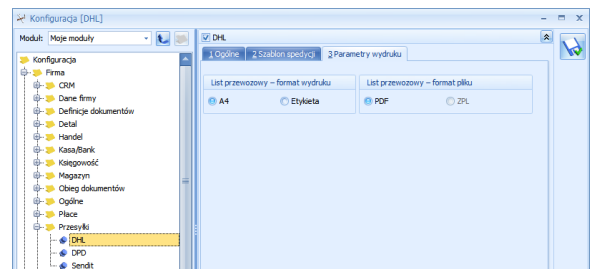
Konfiguracja [DHL]

Moduł: Moje moduły

Konfiguracja
Firma
CRM
Dane firmy
Definicje dokumentów
Detal
Handel
Kasa/Bank
Księgowość
Magazyn
Obieg dokumentów
Ogólne
Płace
Przesyłki
DHL
DPD
Sendit

DHL

1 Ogólne | 2 Szablon spedycji | 3 Parametry wydruku

List przewozowy – format wydruku
A4
Etykieta

List przewozowy – format pliku
PDF
ZPL